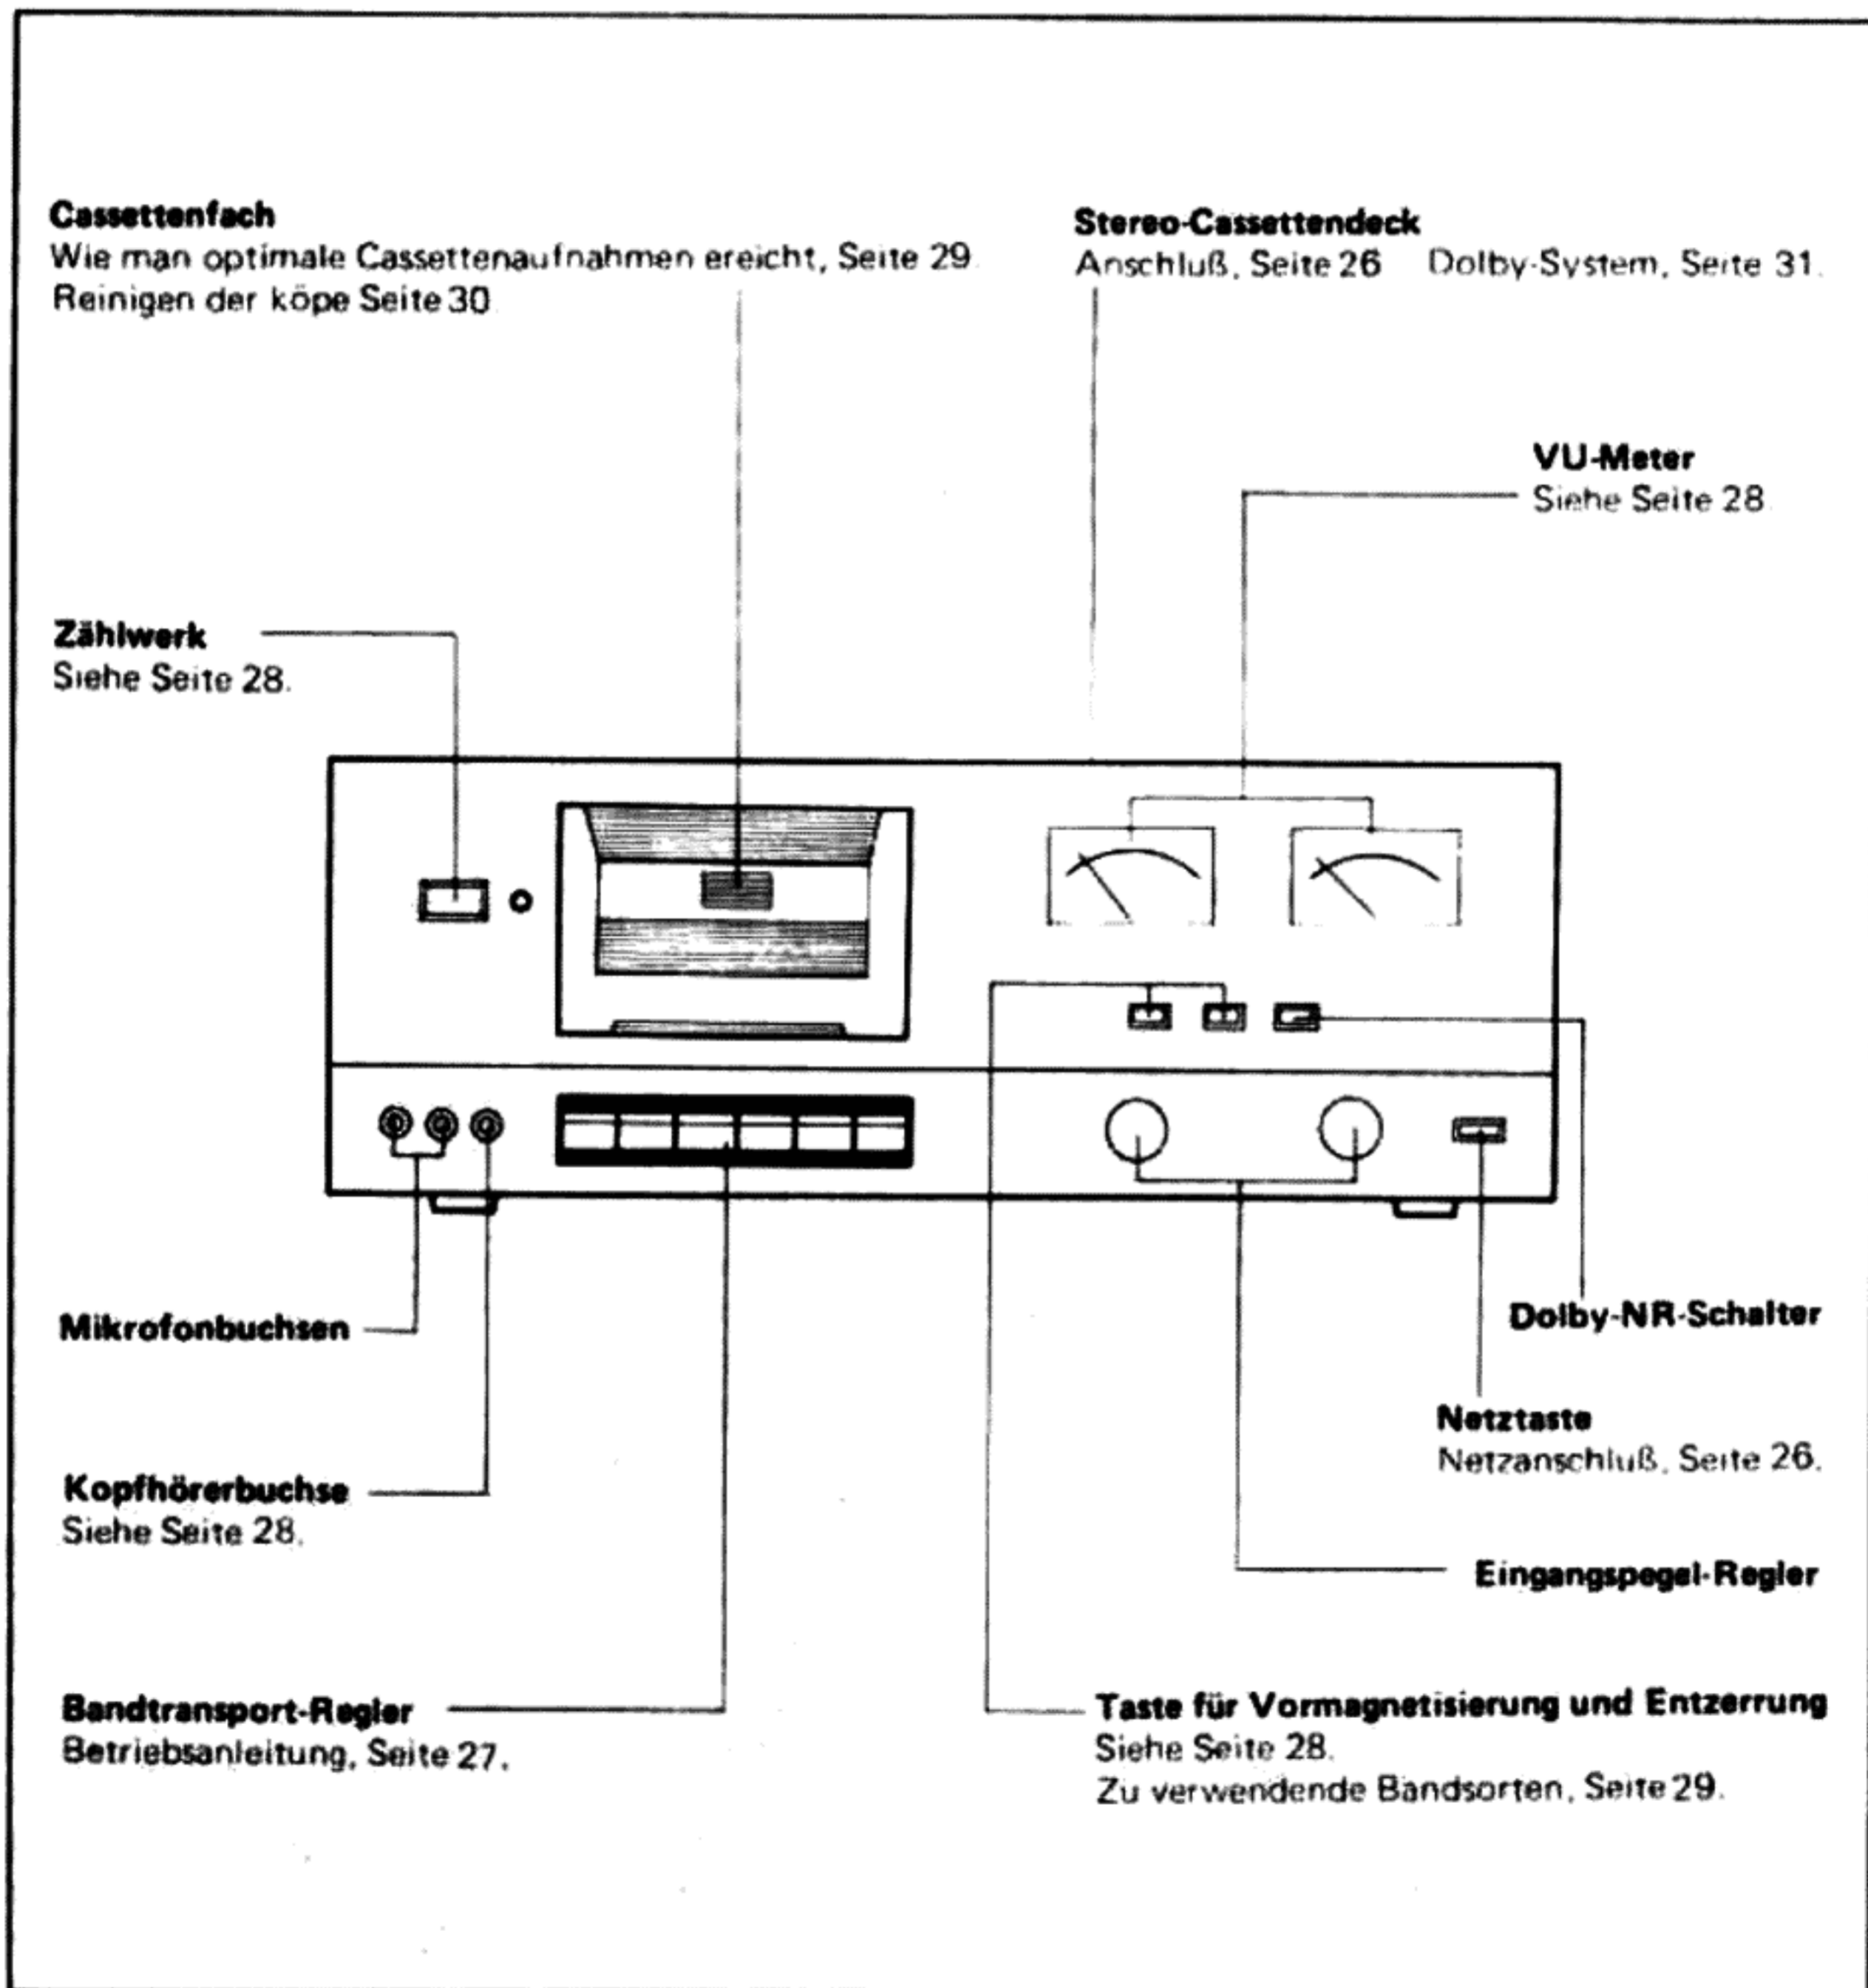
**Cassettenfach**
Wie man optimale Cassettenaufnahmen ereicht, Seite 29
Reinigen der köpe Seite 30

**Stereo-Cassettendeck**
Anschluß, Seite 26 Dolby-System, Seite 31.

**VU-Meter**
Siehe Seite 28

**Zählwerk**
Siehe Seite 28.

**Mikrofonbuchsen**

**Dolby-NR-Schalter**

**Netztaste**
Netzanschluß, Seite 26.

**Kopfhörerbuchse**
Siehe Seite 28.

**Eingangspegel-Regler**

**Bandtransport-Regler**
Betriebsanleitung, Seite 27.

**Taste für Vormagnetisierung und Entzerrung**
Siehe Seite 28.
Zu verwendende Bandsorten, Seite 29.